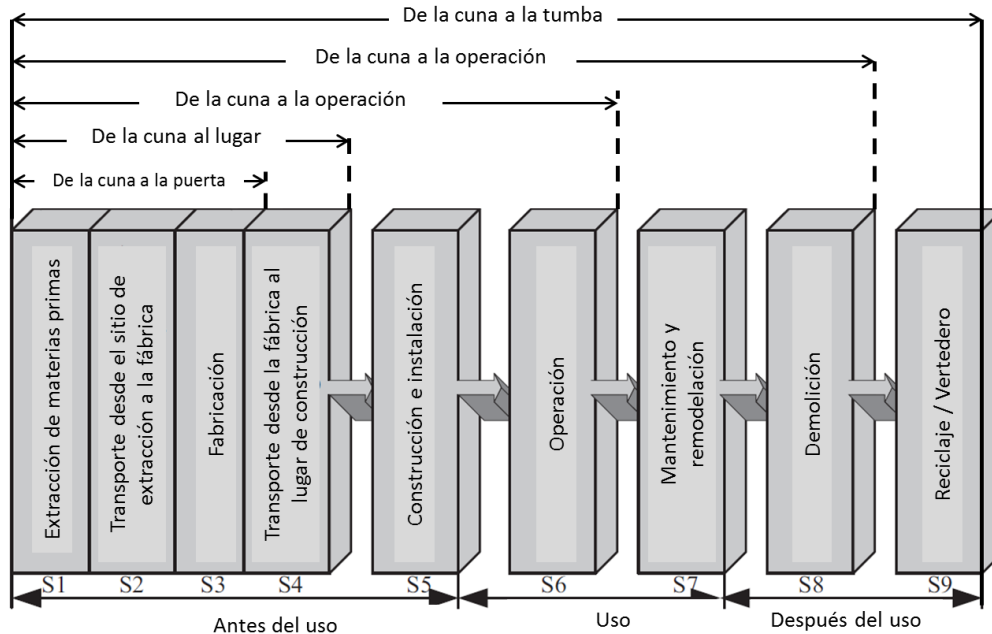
De la cuna a la tumba

De la cuna a la operación

De la cuna a la operación

De la cuna al lugar

De la cuna a la puerta

Extracción de materias primas

Transporte desde el sitio de extracción a la fábrica

Fabricación

Transporte desde la fábrica al lugar de construcción

Construcción e instalación

Operación

Mantenimiento y remodelación

Demolición

Reciclaje / Vertedero

S1 S2 S3 S4 S5 S6 S7 S8 S9

Antes del uso

Uso

Después del uso